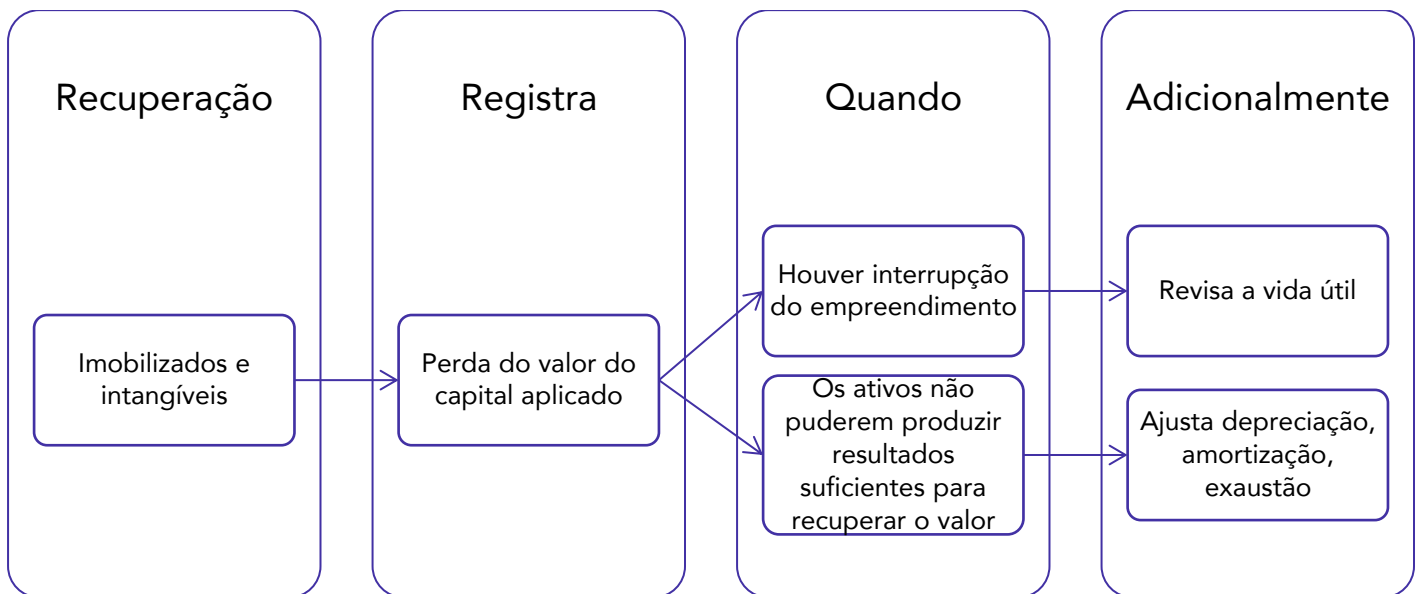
Recuperação

Imobilizados e intangíveis

Registra

Perda do valor do capital aplicado

Quando

Houver interrupção do empreendimento

Os ativos não puderem produzir resultados suficientes para recuperar o valor

Adicionalmente

Revisa a vida útil

Ajusta depreciação, amortização, exaustão